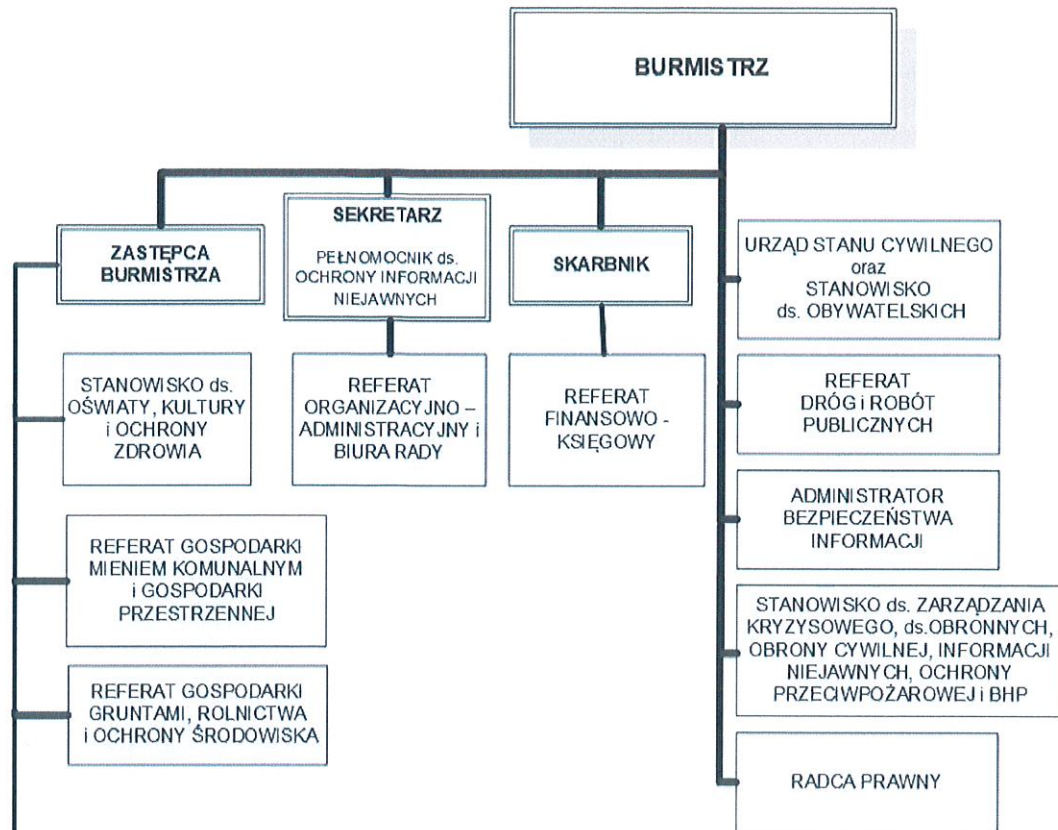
BURMISTRZ

ZASTĘPCA BURMISTRZA

SEKRETARZ
PEŁNOMOCNIK ds. OCHRONY INFORMACJI NIEJAWNYCH

SKARBNIK

URZĄD STANU CYWILNEGO oraz STANOWISKO ds. OBYWATELSKICH

STANOWISKO ds. OŚWIATY, KULTURY i OCHRONY ZDROWIA

REFERAT ORGANIZACYJNO – ADMINISTRACYJNY i BIURA RADY

REFERAT FINANSOWO - KSIĘGOWY

REFERAT DRÓG i ROBÓT PUBLICZNYCH

ADMINISTRATOR BEZPIECZEŃSTWA INFORMACJI

REFERAT GOSPODARKI MIENIEM KOMUNALNYM i GOSPODARKI PRZESTRZENNEJ

STANOWISKO ds. ZARZĄDZANIA KRYZYSOWEGO, ds.OBRONNYCH, OBRONY CYWILNEJ, INFORMACJI NIEJAWNYCH, OCHRONY PRZECIWPOŻAROWEJ i BHP

REFERAT GOSPODARKI GRUNTAMI, ROLNICTWA i OCHRONY ŚRODOWISKA

RADCA PRAWNY